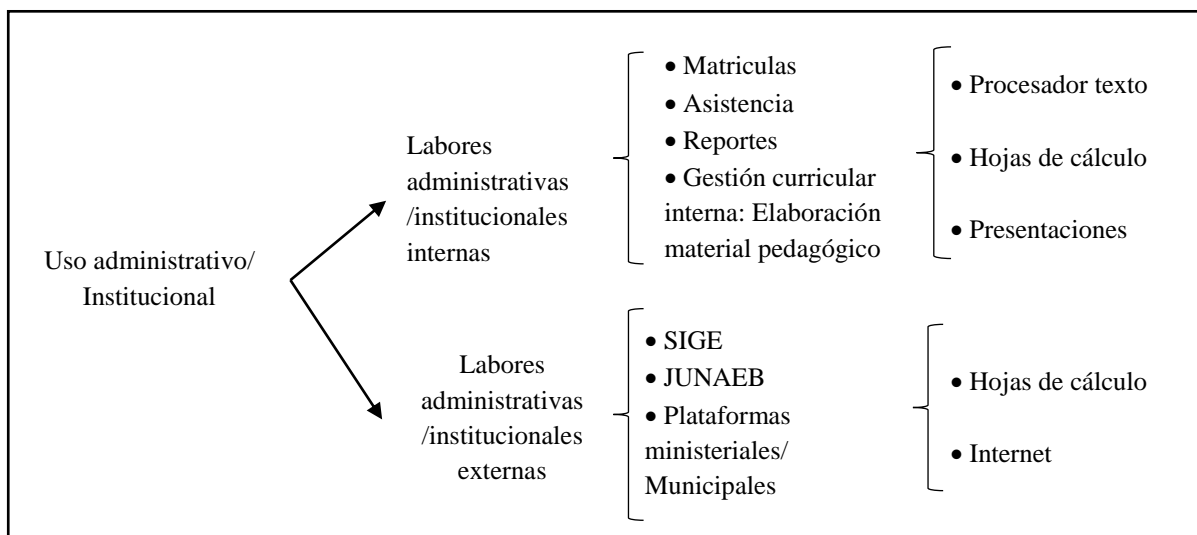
Uso administrativo/ Institucional

Labores administrativas /institucionales internas

• Matriculas
• Asistencia
• Reportes
• Gestión curricular interna: Elaboración material pedagógico

• Procesador texto
• Hojas de cálculo
• Presentaciones

Labores administrativas /institucionales externas

• SIGE
• JUNAEB
• Plataformas ministeriales/ Municipales

• Hojas de cálculo
• Internet